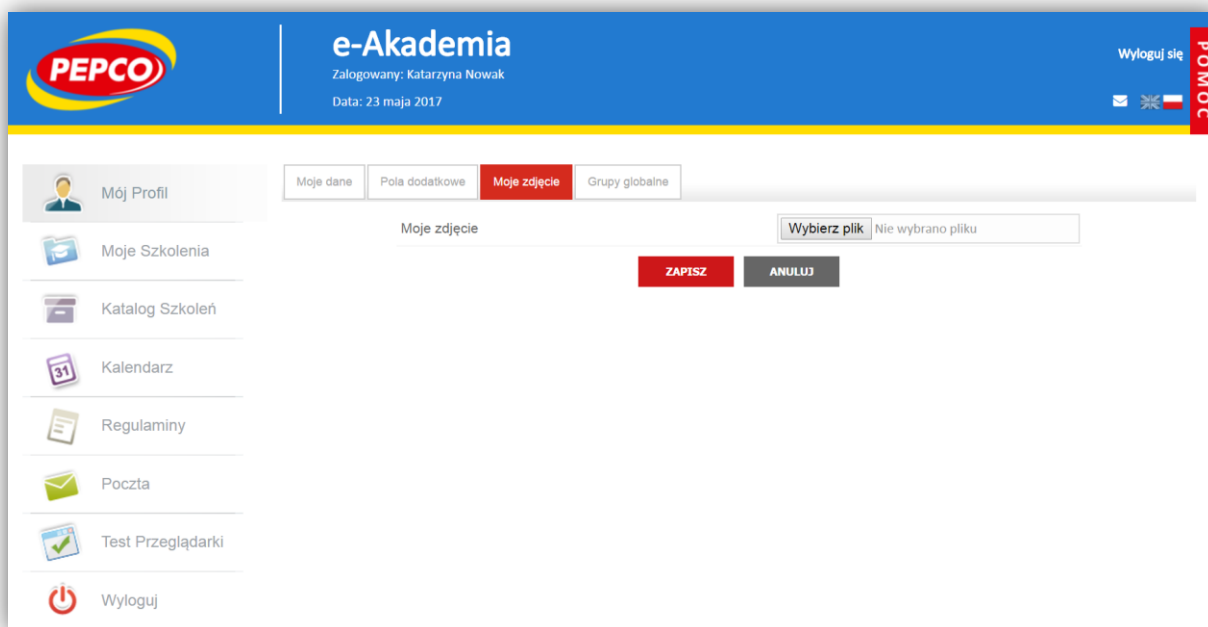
PEPCO

e-Akademia
Zalogowany: Katarzyna Nowak
Data: 23 maja 2017

Wyloguj się

POMOC

Mój Profil
Moje Szkolenia
Katalog Szkoleń
31
Kalendarz
Regulaminy
Poczta
Test Przeglądarki
Wyloguj

Moje dane | Pola dodatkowe | Moje zdjęcie | Grupy globalne

Moje zdjęcie
Wybierz plik Nie wybrano pliku

ZAPISZ
ANULUJ